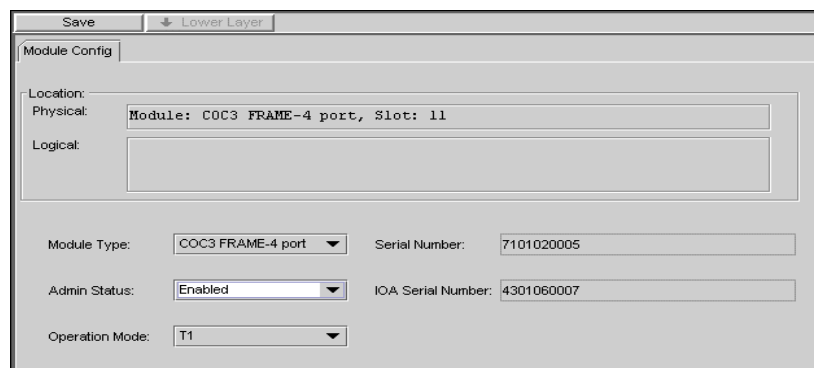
Save | Lower Layer

Module Config

Location:
Physical: Module: COC3 FRAME-4 port, Slot: 11
Logical:

Module Type: COC3 FRAME-4 port
Serial Number: 7101020005
Admin Status: Enabled
IOA Serial Number: 4301060007
Operation Mode: T1